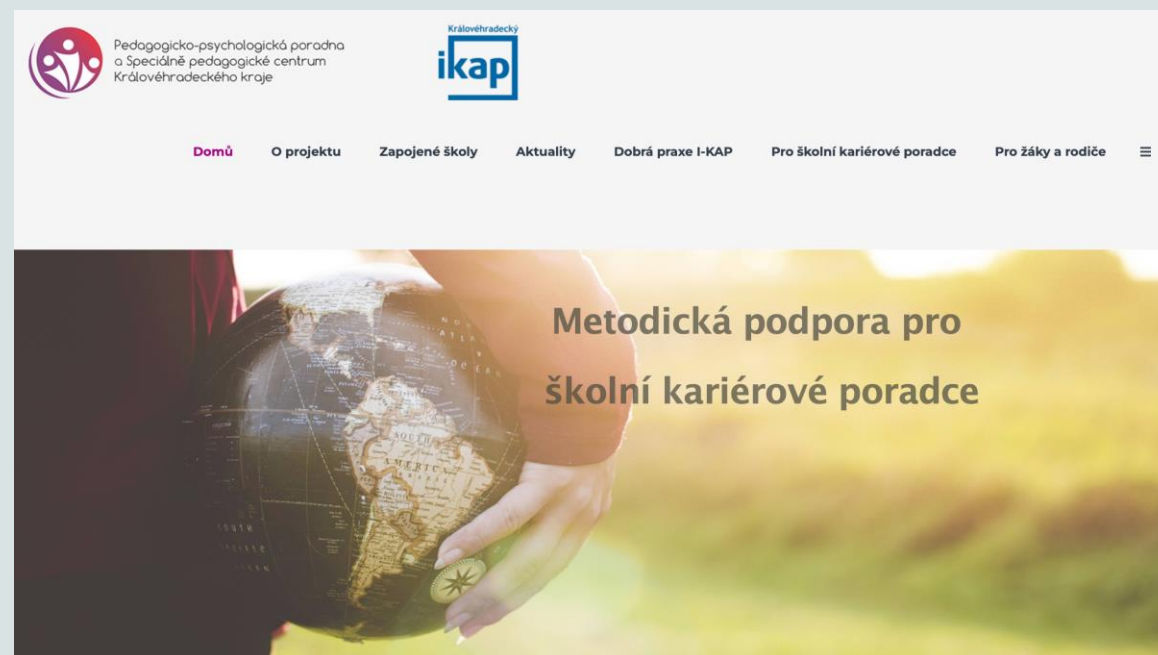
Pedagogicko-psychologická poradna a Speciálně pedagogické centrum Královéhradeckého kraje

Královéhradecký
ikap

Domů O projektu Zapojené školy Aktuality Dobrá praxe I-KAP Pro školní kariérové poradce Pro žáky a rodiče ≡

Metodická podpora pro

školní kariérové poradce